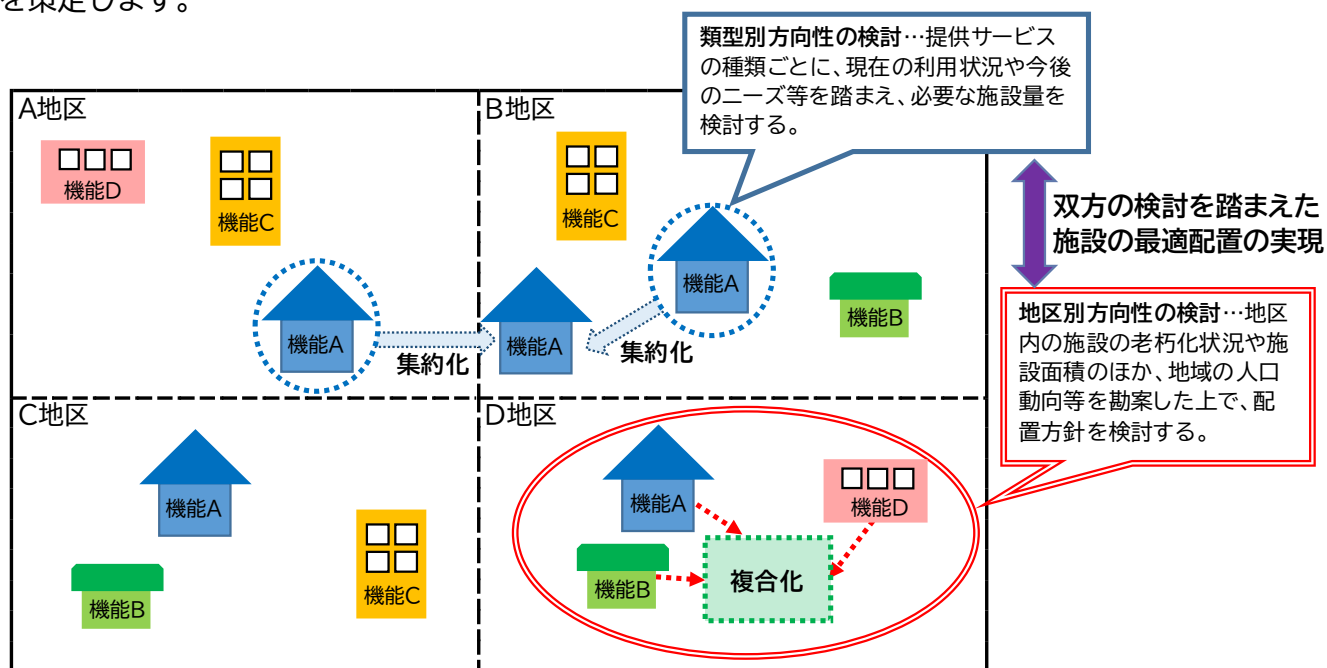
を策定します。

類型別方向性の検討…提供サービスの種類ごとに、現在の利用状況や今後のニーズ等を踏まえ、必要な施設量を検討する。

A地区

機能D

機能C

機能A

集約化

B地区

機能C

機能A

機能A

集約化

機能B

双方の検討を踏まえた施設の最適配置の実現

地区別方向性の検討…地区内の施設の老朽化状況や施設面積のほか、地域の人口動向等を勘案した上で、配置方針を検討する。

C地区

機能A

機能C

機能B

D地区

機能A

機能D

機能B

複合化